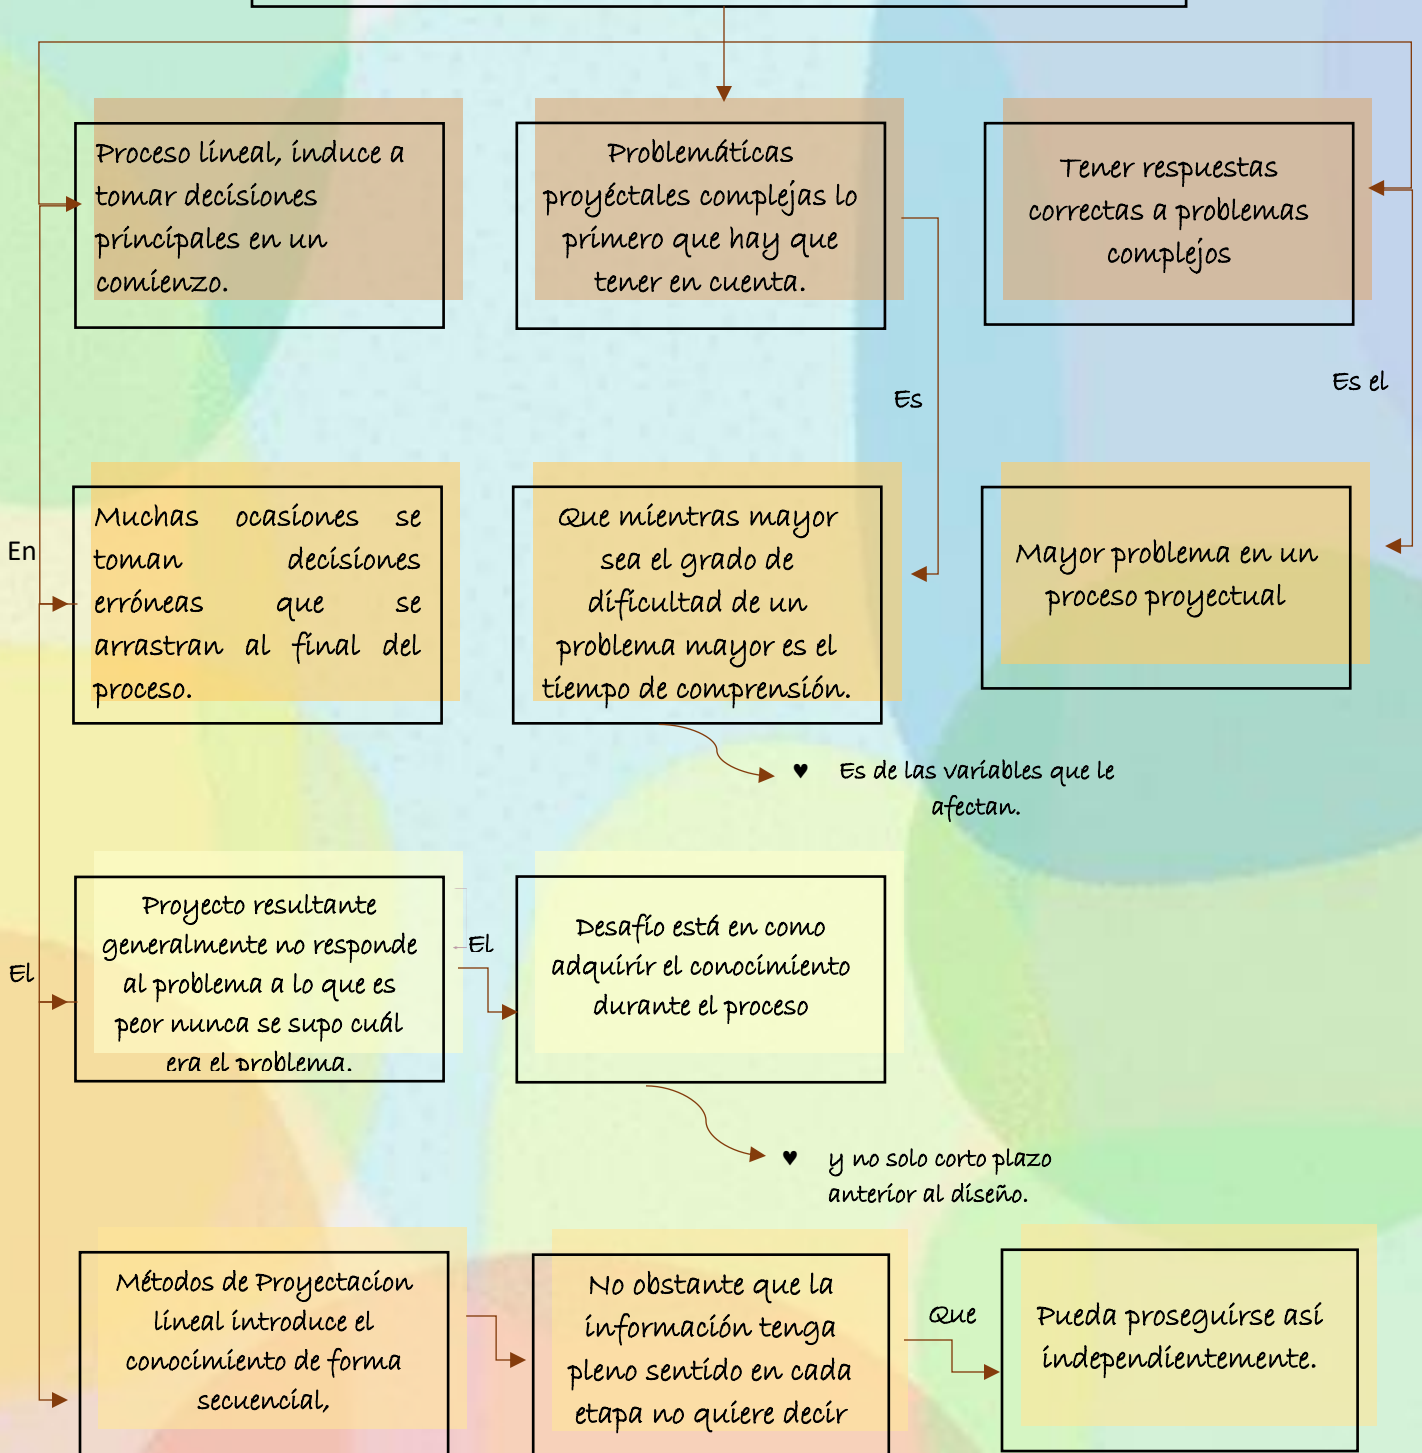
Proceso lineal, induce a tomar decisiones principales en un comienzo.

Problemáticas proyéctales complejas lo primero que hay que tener en cuenta.

Tener respuestas correctas a problemas complejos

Es

Es el

En

Muchas ocasiones se toman decisiones erróneas que se arrastran al final del proceso.

Que mientras mayor sea el grado de dificultad de un problema mayor es el tiempo de comprensión.

Mayor problema en un proceso proyectual

♥ Es de las variables que le afectan.

El

Proyecto resultante generalmente no responde al problema a lo que es peor nunca se supo cuál era el problema.

El

Desafío está en como adquirir el conocimiento durante el proceso

♥ y no solo corto plazo anterior al diseño.

Métodos de Proyectacion lineal introduce el conocimiento de forma secuencial,

No obstante que la información tenga pleno sentido en cada etapa no quiere decir

Que

Pueda proseguirse así independientemente.